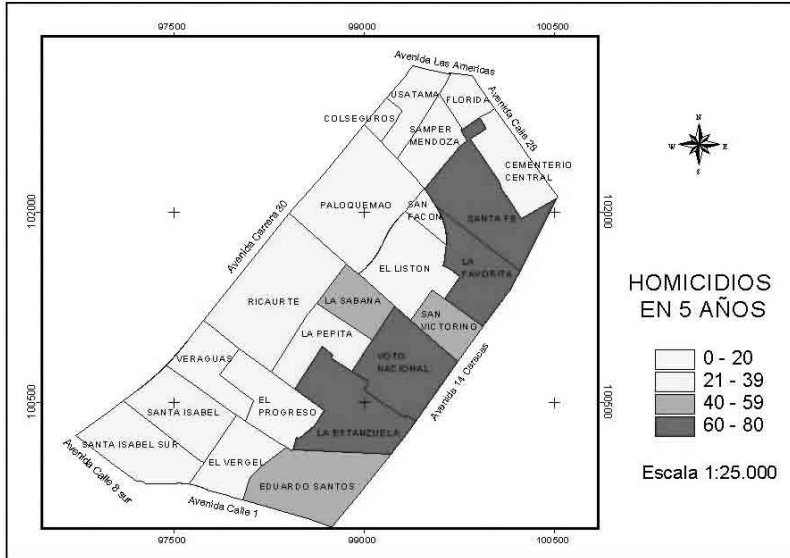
97500
99000
100500

Avenida Las Americas
USATAMA
FLORIDA
Avenida Calle 26
COLSEGUROS
SAMPER MENDOZA
CEMENTERIO CENTRAL
N
W
E
S
102000
PALOQUEMAO
SAN FACON
SANTA FE
102000
Avenida Carrera 30
EL LISTON
LA FAVORITA
HOMICIDIOS EN 5 AÑOS
RICAURTE
LA SABANA
SAN VICTORINO
LA PEPITA
VOTO NACIONAL
VERAGUAS
0 - 20
21 - 39
40 - 59
60 - 80
100500
SANTA ISABEL
EL PROGRESO
Avenida 14 Caracas
100500
LA ESTANZUELA
SANTA ISABEL SUR
Avenida Calle 8 sur
EL VERGEL
Escala 1:25.000
EDUARDO SANTOS
Avenida Calle 1
97500
99000
100500